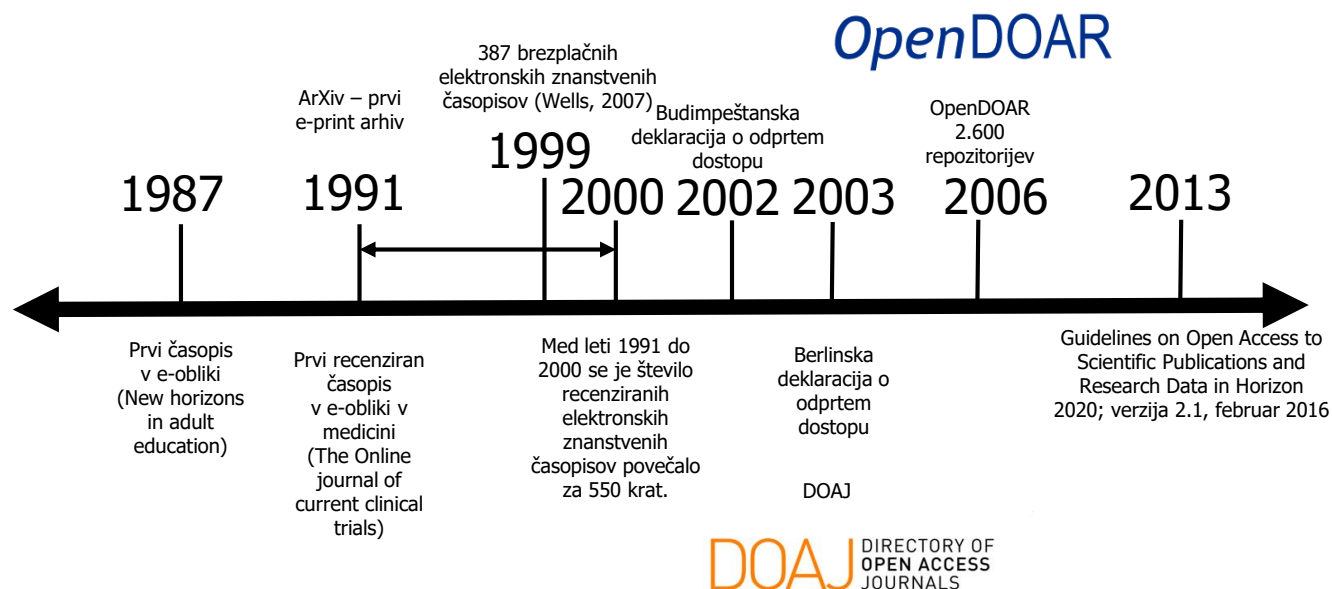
OpenDOAR

387 brezplačnih elektronskih znanstvenih časopisov (Wells, 2007)

ArXiv – prvi e-print arhiv

Budimpeštanska deklaracija o odprtem dostopu

OpenDOAR 2.600 repozitorijev

1999

1987

1991

2000

2002

2003

2006

2013

Prvi časopis v e-obliki (New horizons in adult education)

Prvi recenziran časopis v e-obliki v medicini (The Online journal of current clinical trials)

Med leti 1991 do 2000 se je število recenziranih elektronskih znanstvenih časopisov povečalo za 550 krat.

Berlinska deklaracija o odprtem dostopu

DOAJ

Guidelines on Open Access to Scientific Publications and Research Data in Horizon 2020; verzija 2.1, februar 2016

DOAJ DIRECTORY OF OPEN ACCESS JOURNALS